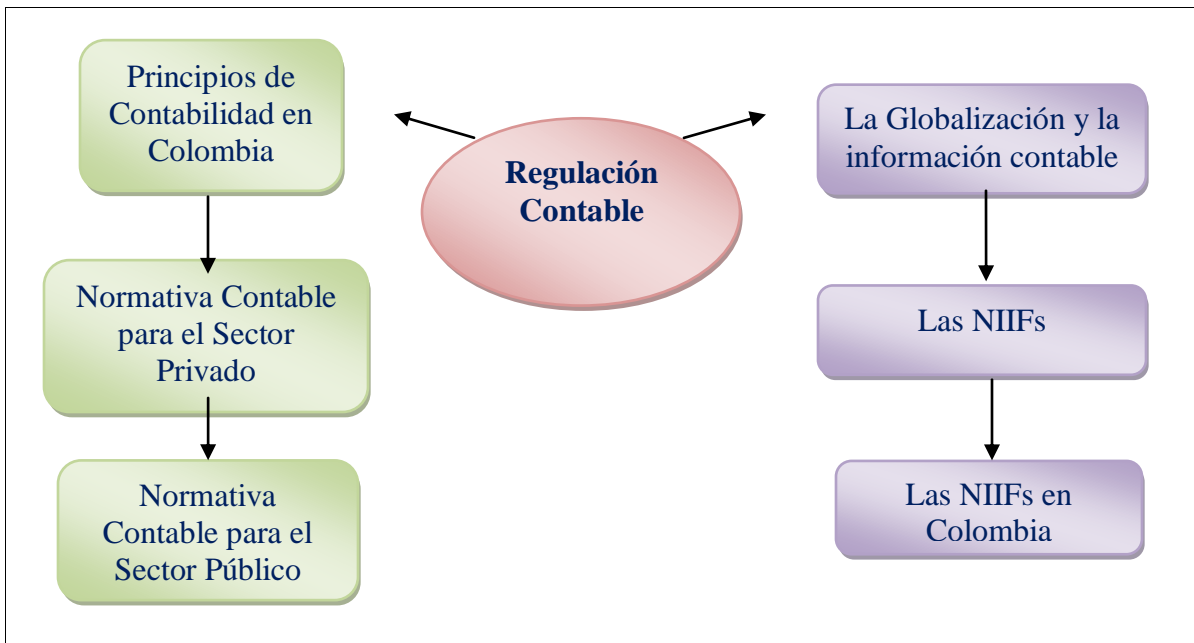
Regulación Contable

Principios de Contabilidad en Colombia

Normativa Contable para el Sector Privado

Normativa Contable para el Sector Público

La Globalización y la información contable

Las NIIFs

Las NIIFs en Colombia